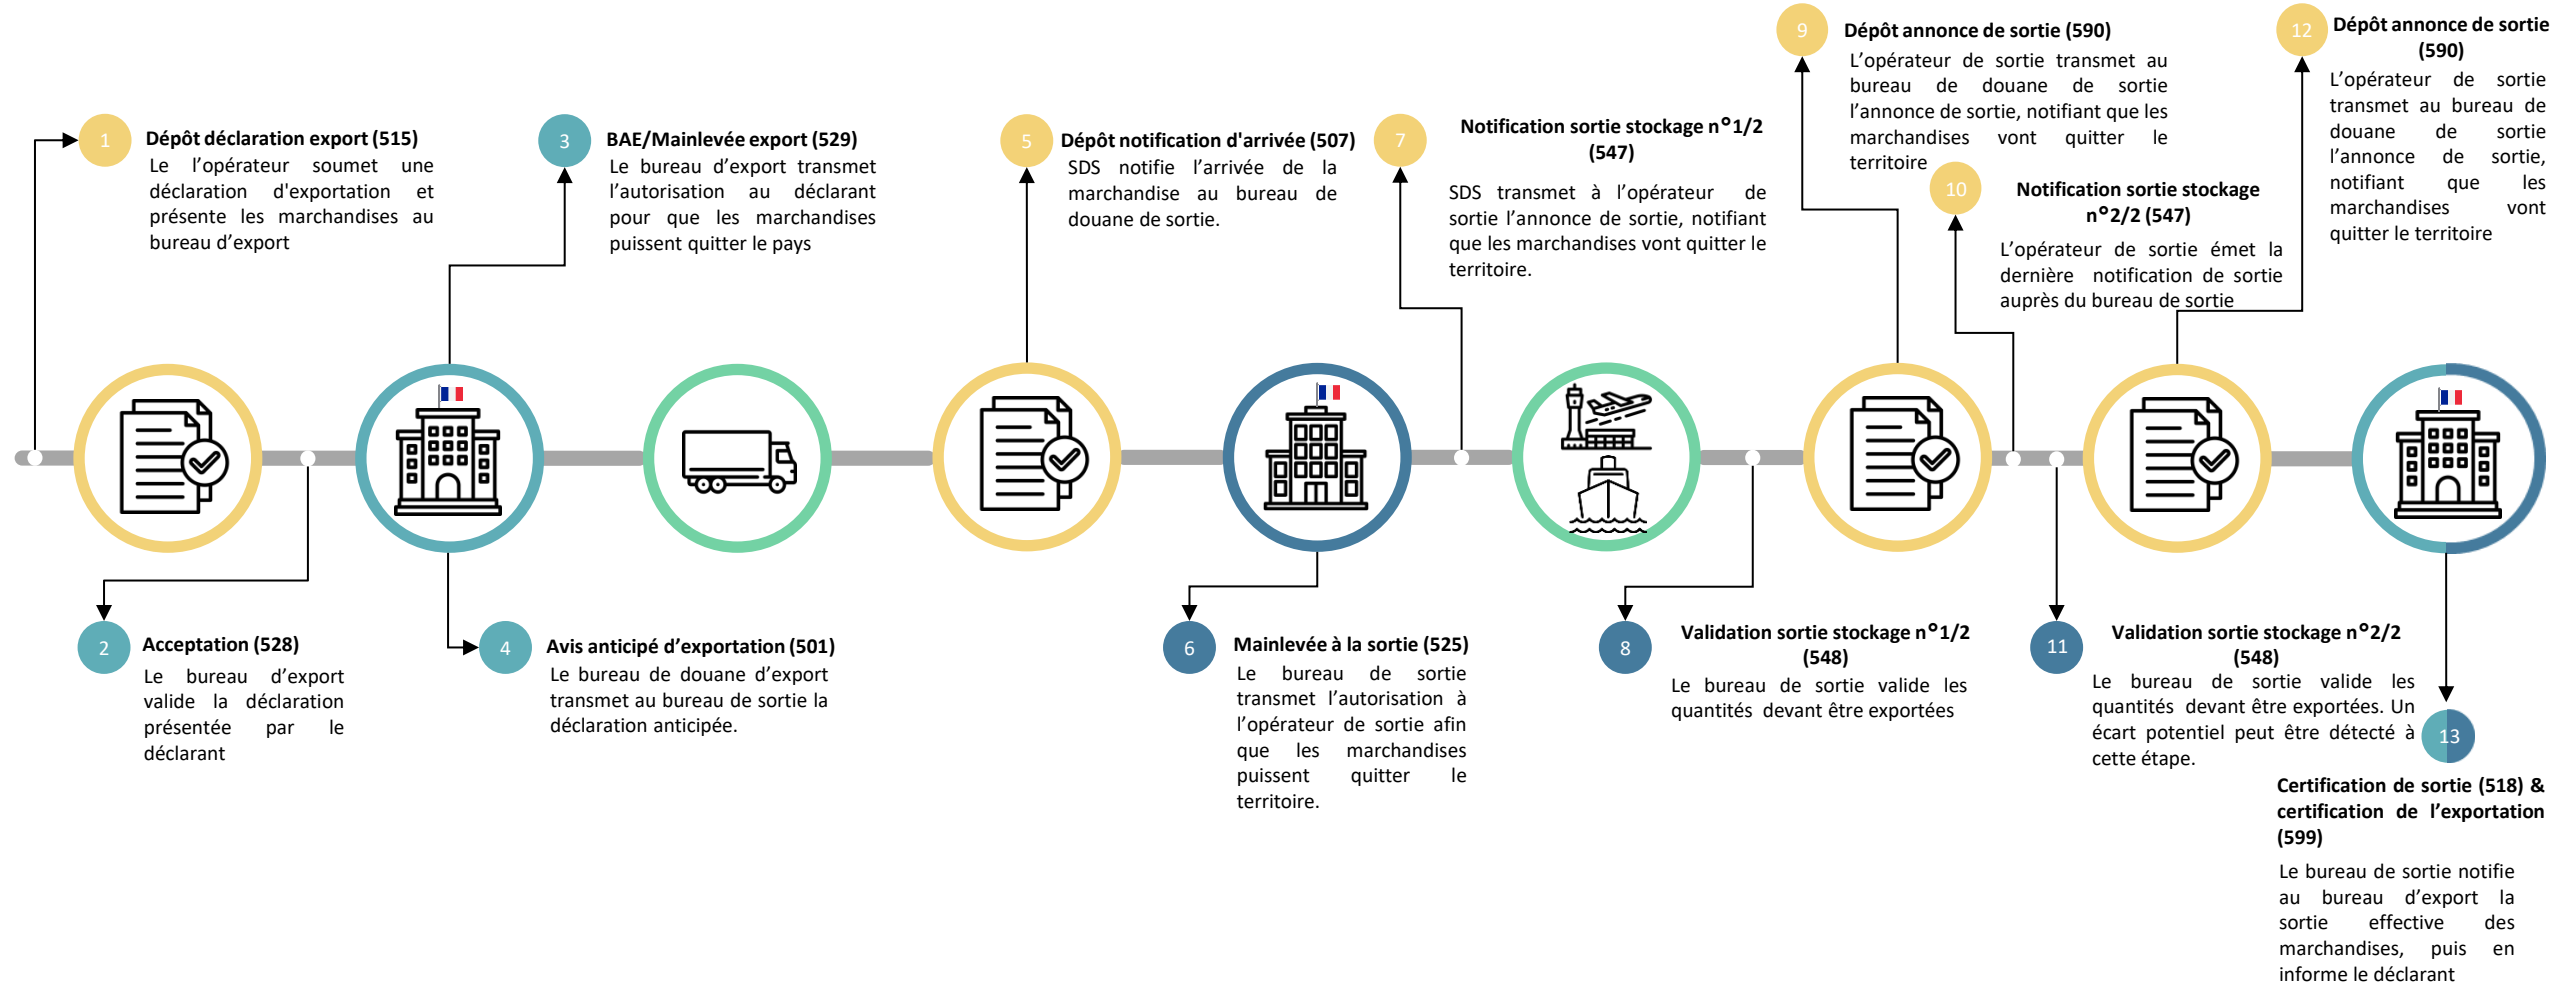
1
Dépôt déclaration export (515)
Le l'opérateur soumet une déclaration d'exportation et présente les marchandises au bureau d'export

3
BAE/Mainlevée export (529)
Le bureau d'export transmet l'autorisation au déclarant pour que les marchandises puissent quitter le pays

5
Dépôt notification d'arrivée (507)
SDS notifie l'arrivée de la marchandise au bureau de douane de sortie.

7
Notification sortie stockage n°1/2 (547)
SDS transmet à l'opérateur de sortie l'annonce de sortie, notifiant que les marchandises vont quitter le territoire.

9
Dépôt annonce de sortie (590)
L'opérateur de sortie transmet au bureau de douane de sortie l'annonce de sortie, notifiant que les marchandises vont quitter le territoire

10
Notification sortie stockage n°2/2 (547)
L'opérateur de sortie émet la dernière notification de sortie auprès du bureau de sortie

12
Dépôt annonce de sortie (590)
L'opérateur de sortie transmet au bureau de douane de sortie l'annonce de sortie, notifiant que les marchandises vont quitter le territoire

2
Acceptation (528)
Le bureau d'export valide la déclaration présentée par le déclarant

4
Avis anticipé d'exportation (501)
Le bureau de douane d'export transmet au bureau de sortie la déclaration anticipée.

6
Mainlevée à la sortie (525)
Le bureau de sortie transmet l'autorisation à l'opérateur de sortie afin que les marchandises puissent quitter le territoire.

8
Validation sortie stockage n°1/2 (548)
Le bureau de sortie valide les quantités devant être exportées

11
Validation sortie stockage n°2/2 (548)
Le bureau de sortie valide les quantités devant être exportées. Un écart potentiel peut être détecté à cette étape.

13
Certification de sortie (518) & certification de l'exportation (599)
Le bureau de sortie notifie au bureau d'export la sortie effective des marchandises, puis en informe le déclarant